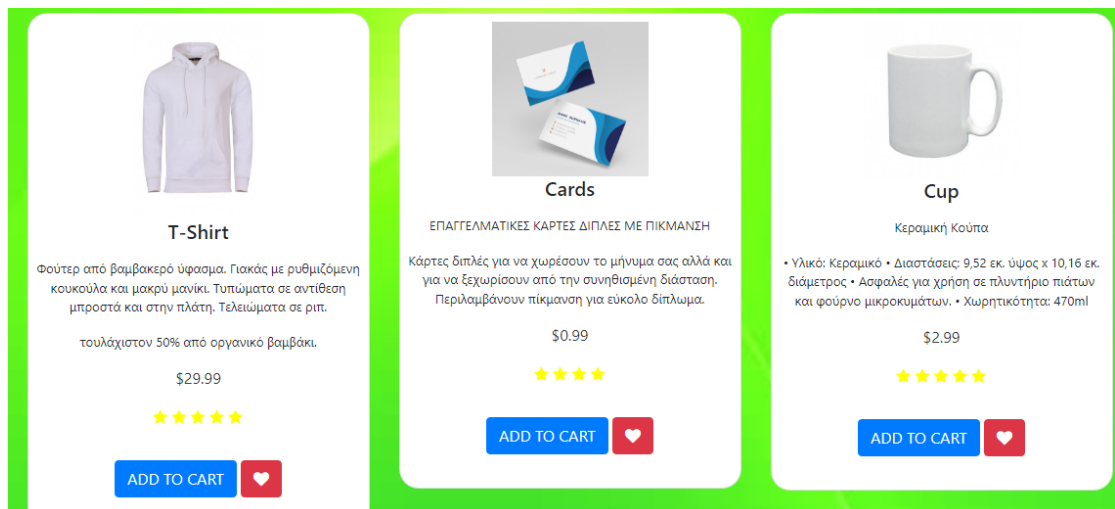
T-Shirt

Φούτερ από βαμβακερό ύφασμα. Γιακάς με ρυθμιζόμενη κουκούλα και μακρύ μανίκι. Τυπώματα σε αντίθεση μπροστά και στην πλάτη. Τελειώματα σε ριπ.

τουλάχιστον 50% από οργανικό βαμβάκι.

$29.99

ADD TO CART

Cards

ΕΠΑΓΓΕΛΜΑΤΙΚΕΣ ΚΑΡΤΕΣ ΔΙΠΛΕΣ ΜΕ ΠΙΚΜΑΝΣΗ

Κάρτες διπλές για να χωρέσουν το μήνυμα σας αλλά και για να ξεχωρίσουν από την συνηθισμένη διάσταση. Περιλαμβάνουν πίκμανση για εύκολο δίπλωμα.

$0.99

ADD TO CART

Cup

Κεραμική Κούπα

• Υλικό: Κεραμικό • Διαστάσεις: 9,52 εκ. ύψος x 10,16 εκ. διάμετρος • Ασφαλές για χρήση σε πλυντήριο πιάτων και φούρνο μικροκυμάτων. • Χωρητικότητα: 470ml

$2.99

ADD TO CART